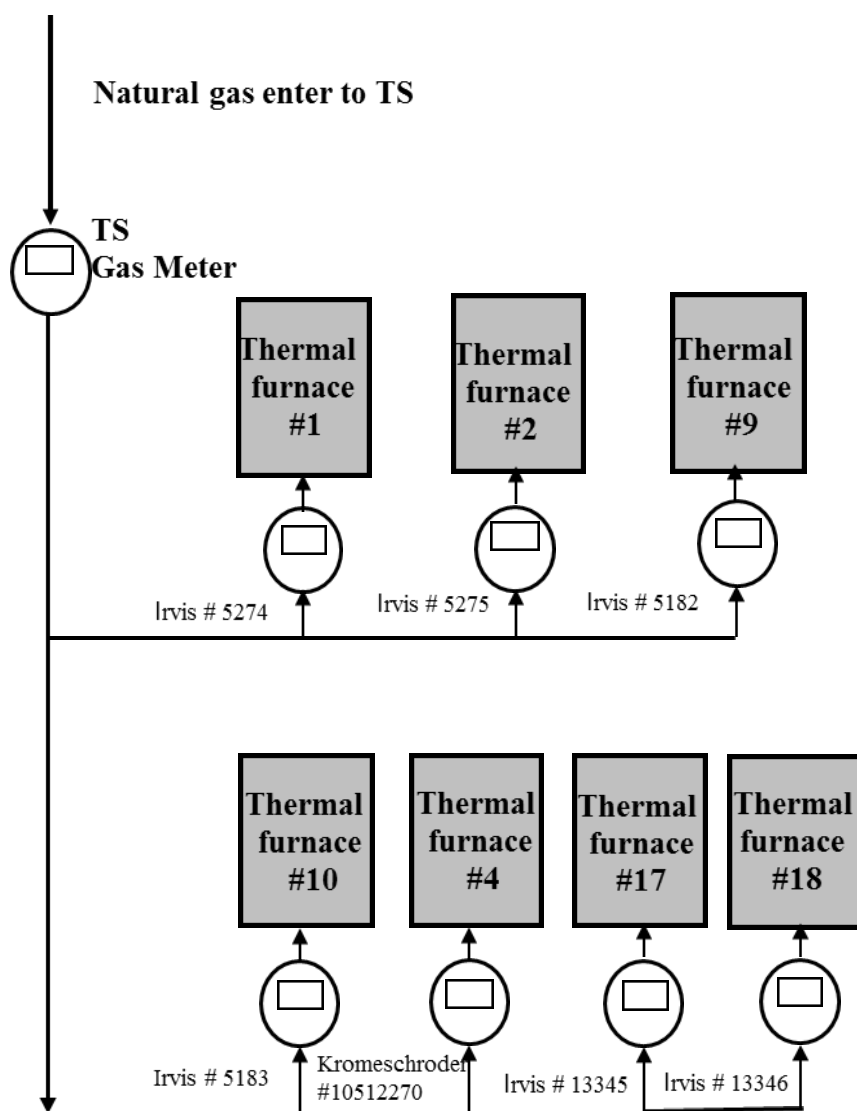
Natural gas enter to TS

TS
Gas Meter

Thermal furnace #1

Thermal furnace #2

Thermal furnace #9

Irvis # 5274

Irvis # 5275

Irvis # 5182

Thermal furnace #10

Thermal furnace #4

Thermal furnace #17

Thermal furnace #18

Irvis # 5183

Kromeschroder #10512270

Irvis # 13345

Irvis # 13346